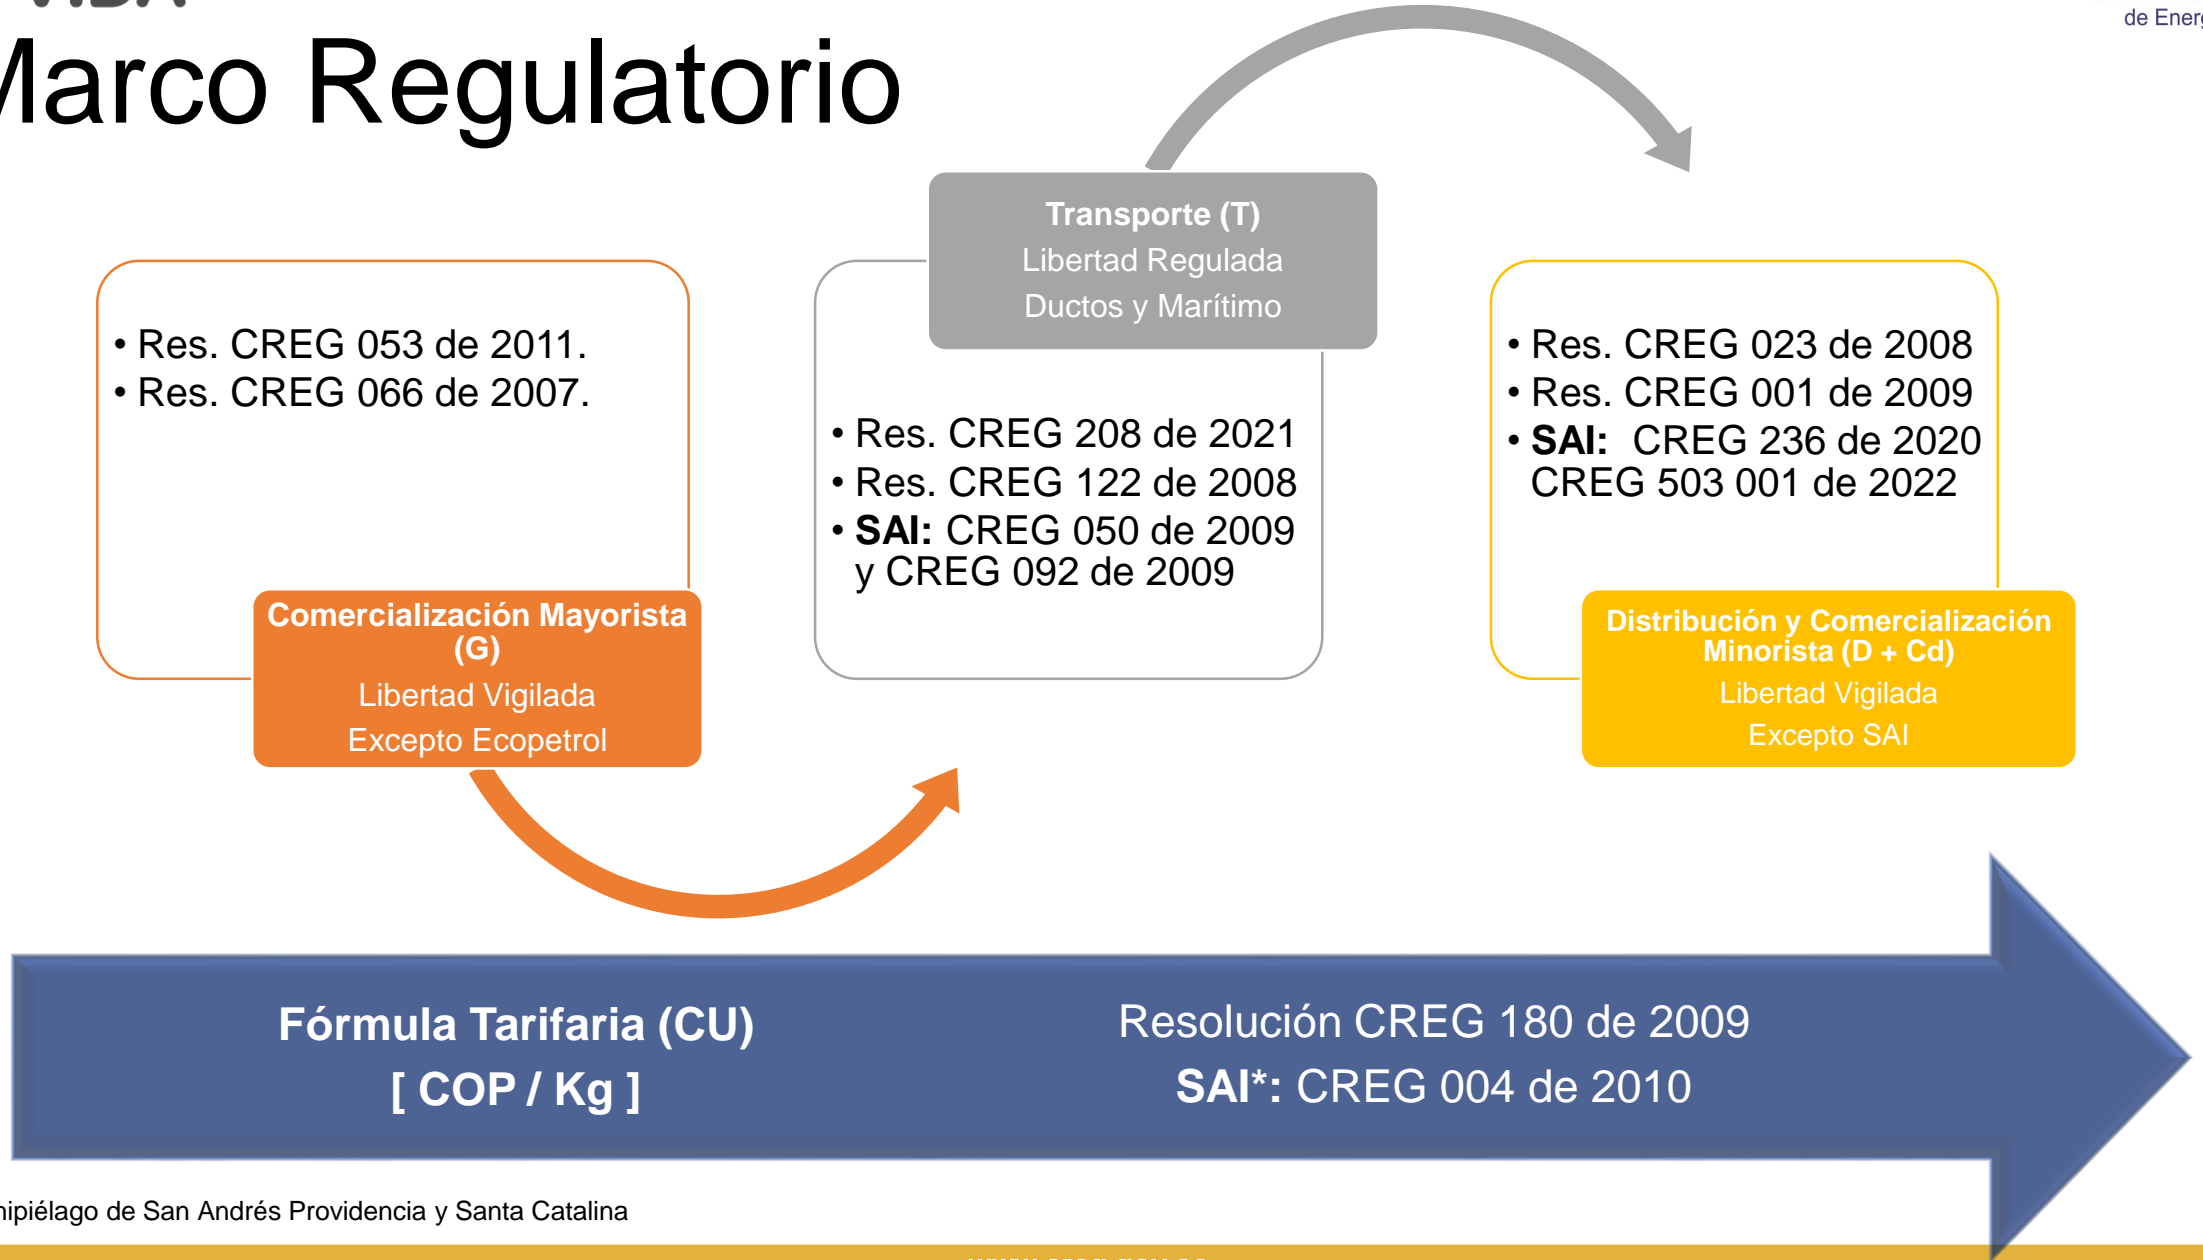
de Energ

larco Regulatorio

Transporte (T)
Libertad Regulada
Ductos y Marítimo

• Res. CREG 053 de 2011.
• Res. CREG 066 de 2007.

Comercialización Mayorista (G)
Libertad Vigilada
Excepto Ecopetrol

• Res. CREG 208 de 2021
• Res. CREG 122 de 2008
• **SAI:** CREG 050 de 2009 y CREG 092 de 2009

• Res. CREG 023 de 2008
• Res. CREG 001 de 2009
• **SAI:** CREG 236 de 2020 CREG 503 001 de 2022

Distribución y Comercialización Minorista (D + Cd)
Libertad Vigilada
Excepto SAI

Fórmula Tarifaria (CU)
[ COP / Kg ]

Resolución CREG 180 de 2009
SAI*: CREG 004 de 2010

ipiélago de San Andrés Providencia y Santa Catalina